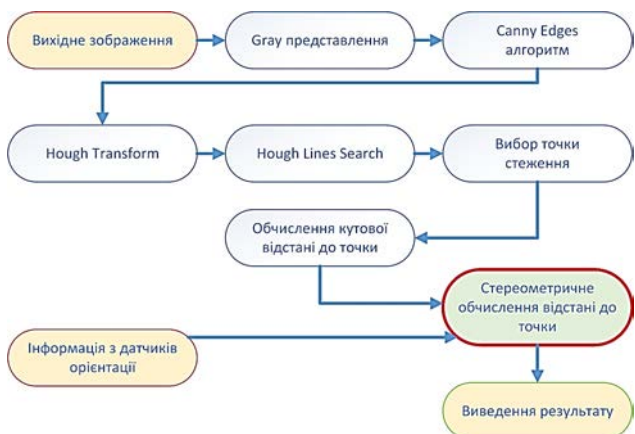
Вихідне зображення

Gray представлення

Canny Edges алгоритм

Hough Transform

Hough Lines Search

Вибор точки стеження

Обчислення кутової відстані до точки

Стереометричне обчислення відстані до точки

Інформація з датчиків орієнтації

Виведення результату